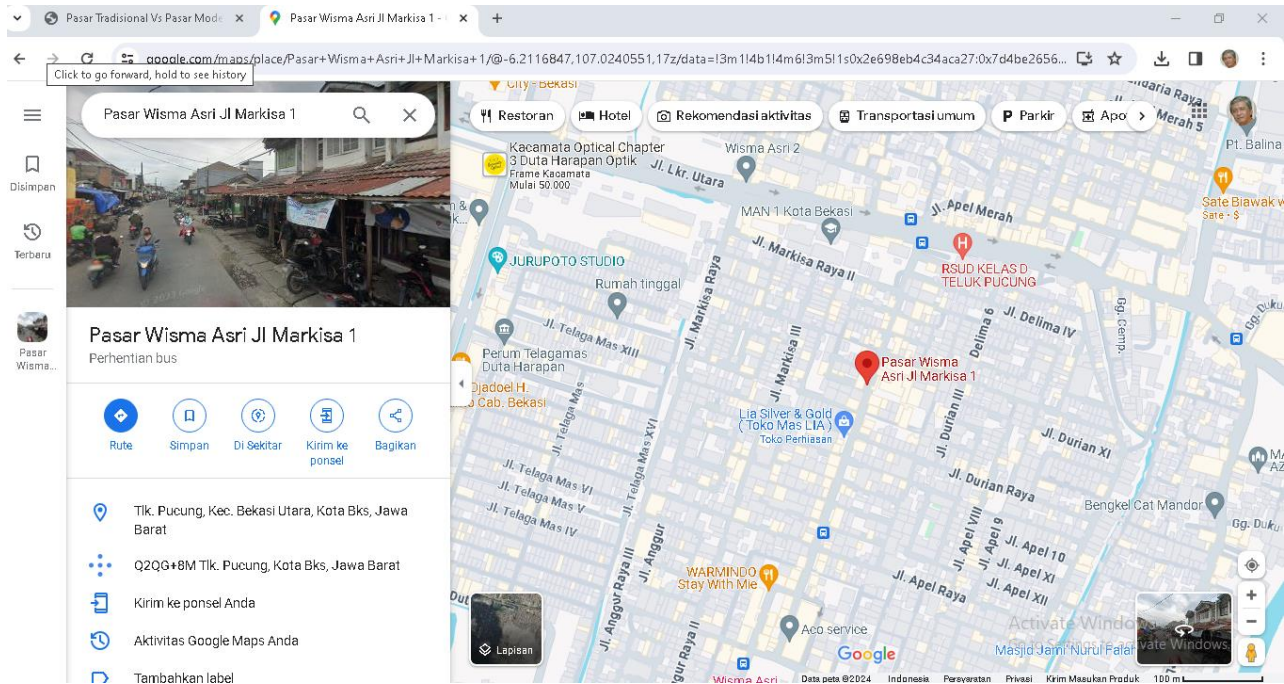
Pasar Tradisional Vs Pasar Mode ×
Pasar Wisma Asri Jl Markisa 1 - ×
+

google.com/maps/place/Pasar+Wisma+Asri+Jl+Markisa+1/@-6.2116847,107.0240551,17z/data=!3m1!4b1!4m6!3m5!1s0x2e698eb4c34aca27:0x7d4be2656...
Click to go forward, hold to see history

Disimpan
Terbaru
Pasar Wisma...

Pasar Wisma Asri Jl Markisa 1

Pasar Wisma Asri Jl Markisa 1
Perhentian bus

Rute
Simpan
Di Sekitar
Kirim ke ponsel
Bagikan

Tlk. Pucung, Kec. Bekasi Utara, Kota Bks, Jawa Barat

Q2QG+8M Tlk. Pucung, Kota Bks, Jawa Barat

Kirim ke ponsel Anda

Aktivitas Google Maps Anda

Tambahkan label

Restoran
Hotel
Rekomendasi aktivitas
Transportasi umum
Parkir
Apo

City - Bekasi
Kacamata Optical Chapter 3 Duta Harapan Optik
Frame Kacamata Mulai 50.000
Wisma Asri 2
Jl. Lkr. Utara
MAN 1 Kota Bekasi
Jl. Apel Merah
Jl. Markisa Raya II
RSUD KELAS D TELUK PUCUNG
JURUPOTO STUDIO
Rumah tinggal
Jl. Markisa Raya
Jl. Telaga Mas XIII
Perum Telagamas Duta Harapan
Djadoel H. Cab. Bekasi
Pasar Wisma Asri Jl Markisa 1
Lia Silver & Gold ( Toko Mas LIA )
Toko Perhiasan
Jl. Delima IV
Jl. Durian XI
Jl. Durian Raya
Jl. Telaga Mas VI
Jl. Telaga Mas V
Jl. Telaga Mas XVI
Jl. Anggur
Jl. Anggur Raya III
Jl. Apel VIII
Jl. Apel 9
Jl. Apel 10
Jl. Apel XI
Jl. Apel XII
Jl. Apel Raya
WARMINDO Stay With Mie
Aco service
Bengkel Cat Mandor
Pt. Balina
Sate Biawak w
Sate · $
Masjid Jami Nurul Falah
Wisma Asri
Lapisan
Activate Windows
Go to Settings to activate Windows.
Google
Data peta ©2024 Indonesia Persyaratan Privasi Kirim Masukan Produk 100 m